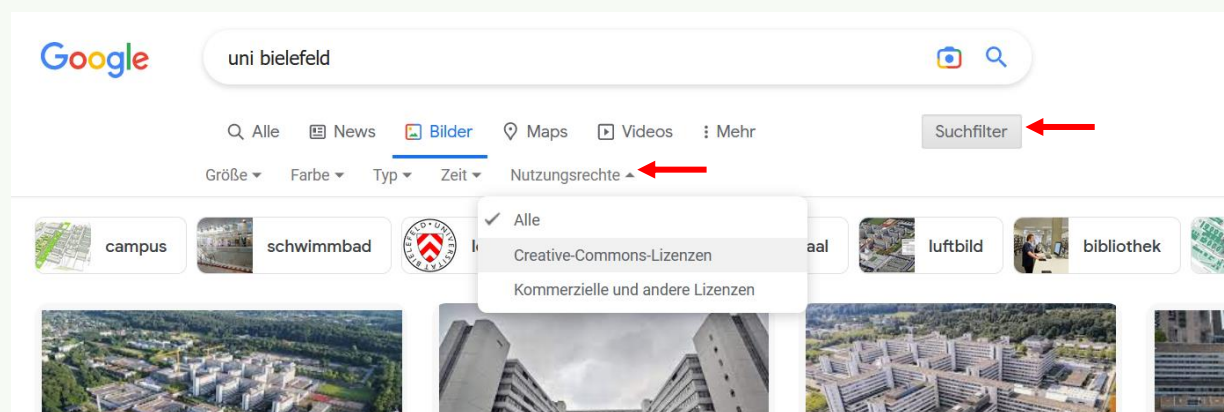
Google

uni bielefeld

Alle News Bilder Maps Videos Mehr

Suchfilter

Größe Farbe Typ Zeit Nutzungsrechte

campus schwimmbad le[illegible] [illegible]aal luftbild bibliothek

Alle
Creative-Commons-Lizenzen
Kommerzielle und andere Lizenzen

BIELEFELD UNIVERSITÄT